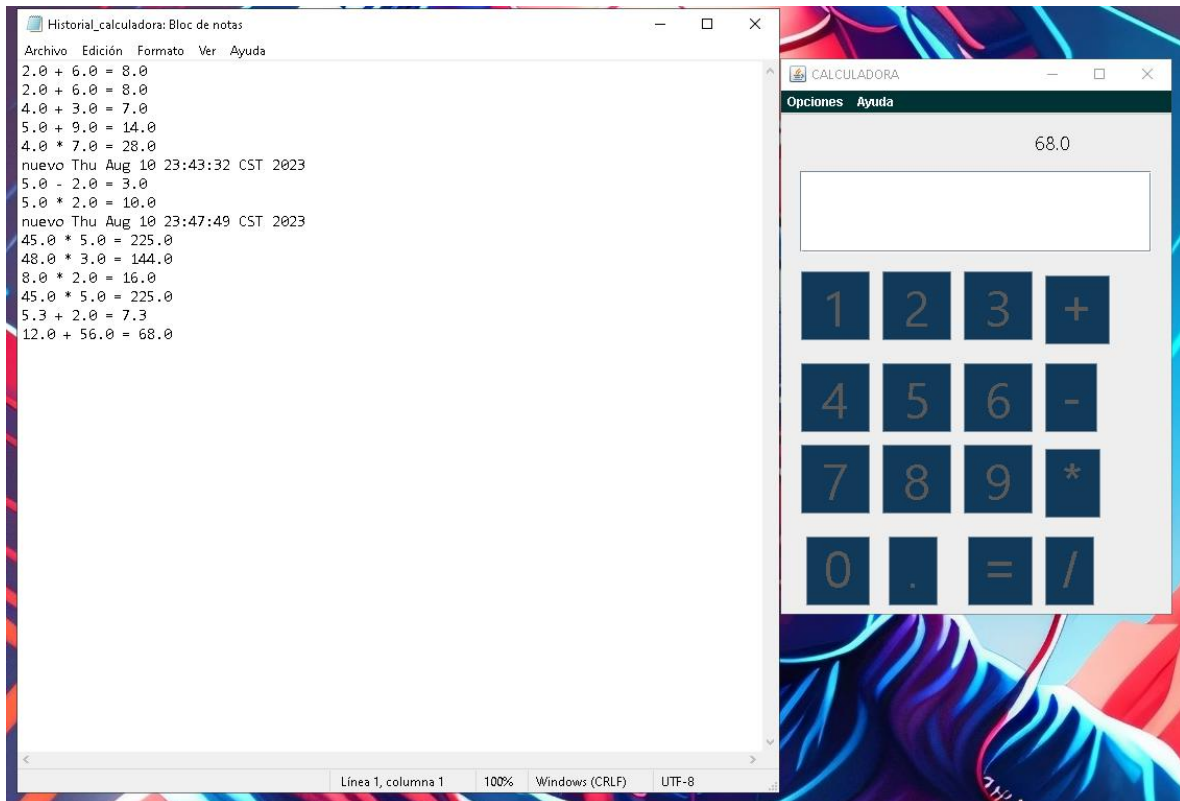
Historial_calculadora: Bloc de notas

Archivo Edición Formato Ver Ayuda

2.0 + 6.0 = 8.0
2.0 + 6.0 = 8.0
4.0 + 3.0 = 7.0
5.0 + 9.0 = 14.0
4.0 * 7.0 = 28.0
nuevo Thu Aug 10 23:43:32 CST 2023
5.0 - 2.0 = 3.0
5.0 * 2.0 = 10.0
nuevo Thu Aug 10 23:47:49 CST 2023
45.0 * 5.0 = 225.0
48.0 * 3.0 = 144.0
8.0 * 2.0 = 16.0
45.0 * 5.0 = 225.0
5.3 + 2.0 = 7.3
12.0 + 56.0 = 68.0

Línea 1, columna 1 100% Windows (CRLF) UTF-8

CALCULADORA

Opciones Ayuda

68.0

1 2 3 +
4 5 6 -
7 8 9 *
0 . = /